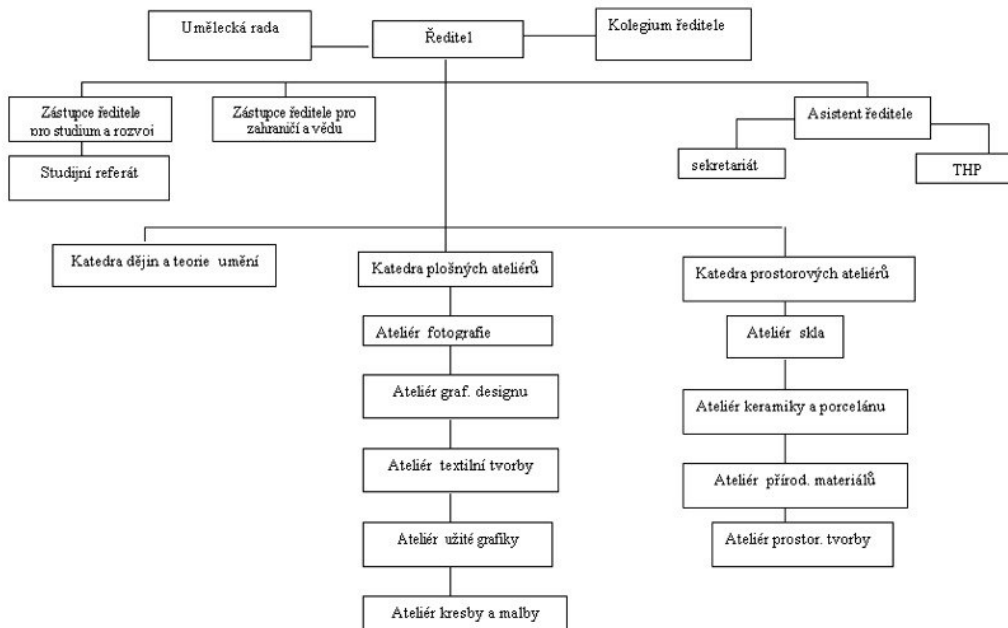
Umělecká rada

Ředitel

Kolegium ředitele

Zástupce ředitele pro studium a rozvoj

Studijní referát

Zástupce ředitele pro zahraničí a vědu

Asistent ředitele

sekretariát

THP

Katedra dějin a teorie umění

Katedra plošných ateliérů

Ateliér fotografie

Ateliér graf. designu

Ateliér textilní tvorby

Ateliér užité grafiky

Ateliér kresby a malby

Katedra prostorových ateliérů

Ateliér skla

Ateliér keramiky a porcelánu

Ateliér přírod. materiálů

Ateliér prostor. tvorby